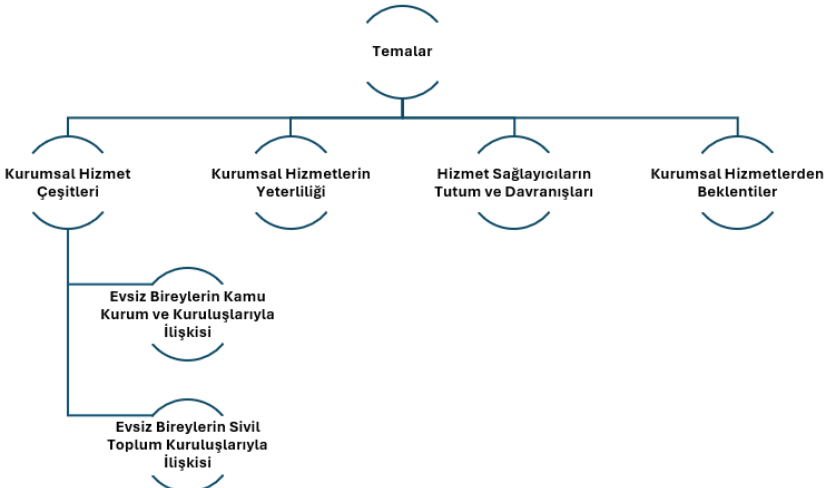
Temalar

Kurumsal Hizmet Çeşitleri

Kurumsal Hizmetlerin Yeterliliği

Hizmet Sağlayıcıların Tutum ve Davranışları

Kurumsal Hizmetlerden Beklentiler

Evsiz Bireylerin Kamu Kurum ve Kuruluşlarıyla İlişkisi

Evsiz Bireylerin Sivil Toplum Kuruluşlarıyla İlişkisi